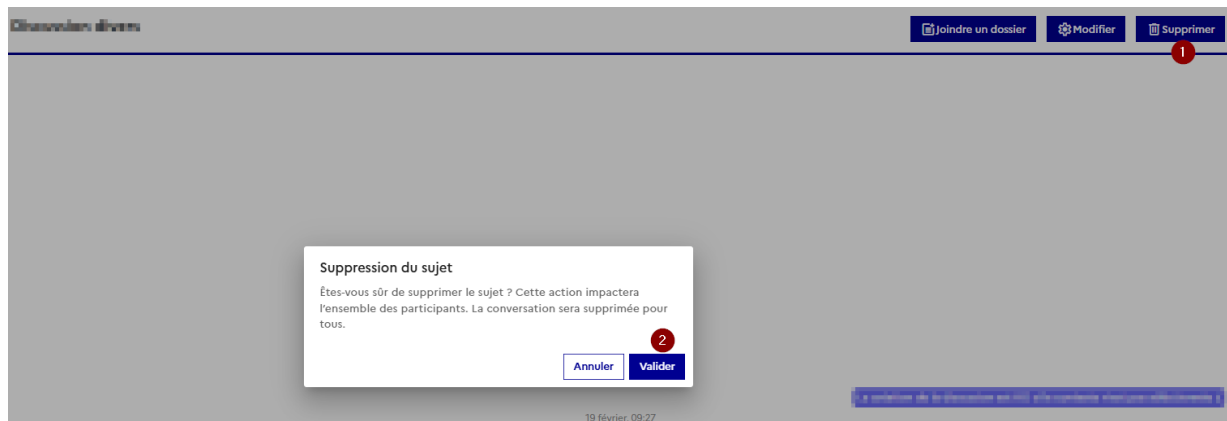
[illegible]

Joindre un dossier
Modifier
Supprimer

1

Suppression du sujet

Êtes-vous sûr de supprimer le sujet ? Cette action impactera l'ensemble des participants. La conversation sera supprimée pour tous.

2

Annuler
Valider

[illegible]

19 février 09:27